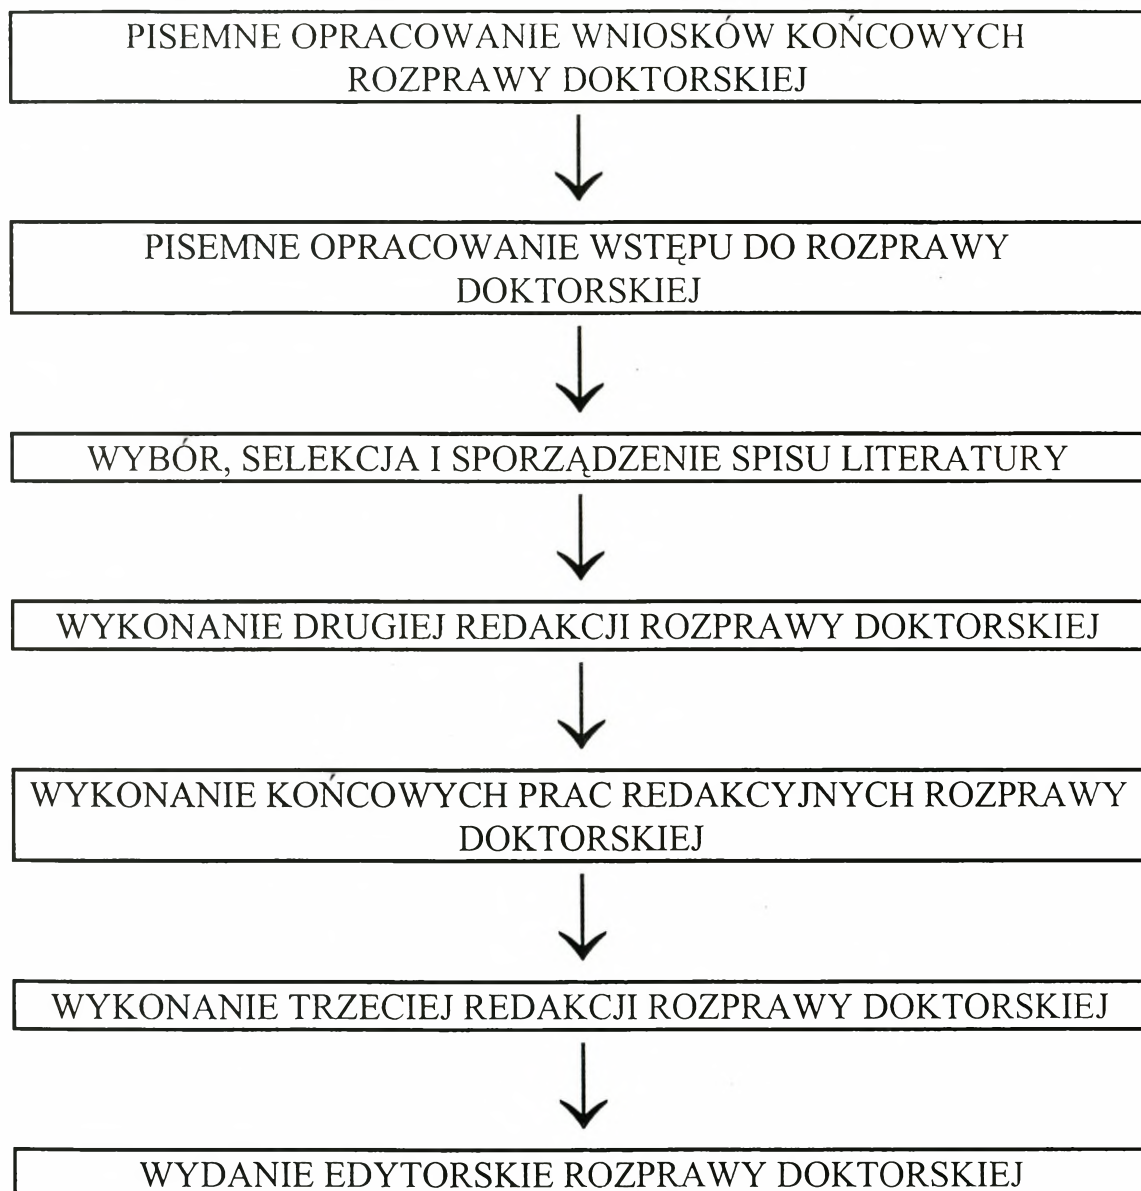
PISEMNE OPRACOWANIE WNIOSKÓW KOŃCOWYCH ROZPRAWY DOKTORSKIEJ

PISEMNE OPRACOWANIE WSTĘPU DO ROZPRAWY DOKTORSKIEJ

WYBÓR, SELEKCJA I SPORZĄDZENIE SPISU LITERATURY

WYKONANIE DRUGIEJ REDAKCJI ROZPRAWY DOKTORSKIEJ

WYKONANIE KOŃCOWYCH PRAC REDAKCYJNYCH ROZPRAWY DOKTORSKIEJ

WYKONANIE TRZECIEJ REDAKCJI ROZPRAWY DOKTORSKIEJ

WYDANIE EDYTORSKIE ROZPRAWY DOKTORSKIEJ